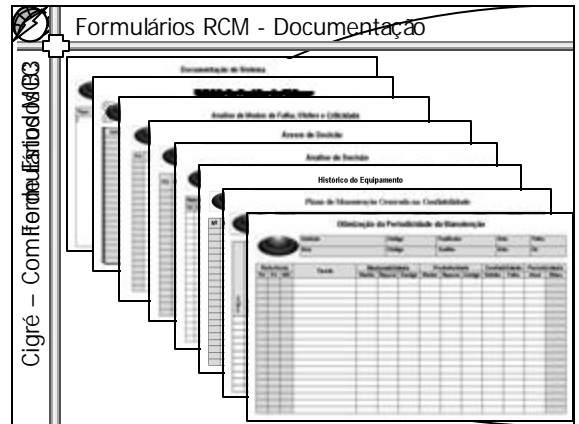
Formulários RCM - Documentação

Cigré – Comitê de Estudos MC3

Documentação do Sistema

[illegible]

Analise de Modos de Falha, Efeitos e Criticidade

Arvore de Decisão

Analise de Decisão

Histórico do Equipamento

Plano de Manutenção Centrado na Confiabilidade

Otimização da Periodicidade de Manutenção